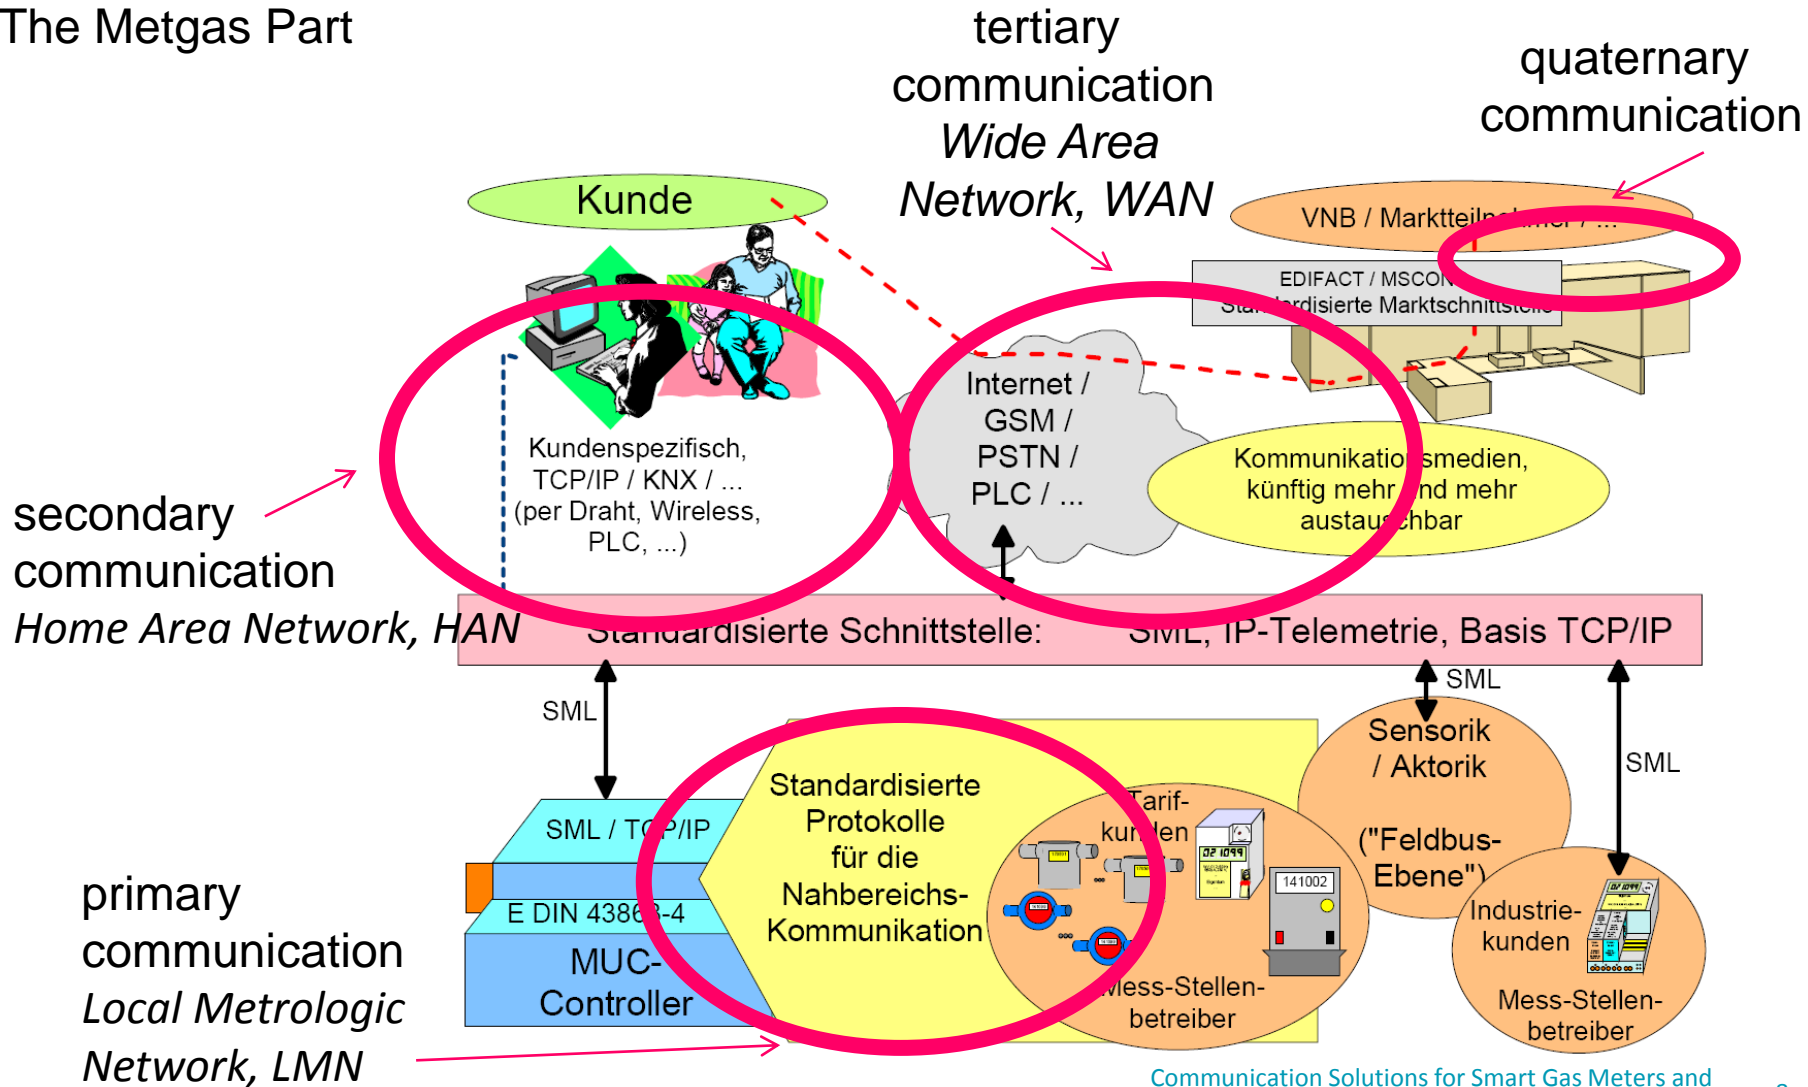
The Metgas Part

tertiary communication *Wide Area Network, WAN*

quaternary communication

Kunde

VNB / Marktteilnehmer / ...

EDIFACT / MSCONS
Standardisierte Marktschnittstelle

Kundenspezifisch, TCP/IP / KNX / ... (per Draht, Wireless, PLC, ...)

Internet / GSM / PSTN / PLC / ...

Kommunikationsmedien, künftig mehr und mehr austauschbar

secondary communication
*Home Area Network, HAN*

Standardisierte Schnittstelle: SML, IP-Telemetrie, Basis TCP/IP

SML

SML

SML

Sensorik / Aktorik

("Feldbus-Ebene")

SML / TCP/IP

E DIN 43863-4

MUC-Controller

Standardisierte Protokolle für die Nahbereichs-Kommunikation

Tarif-kunden

141002

Mess-Stellen-betreiber

Industrie-kunden

Mess-Stellen-betreiber

primary communication
*Local Metrologic Network, LMN*

Communication Solutions for Smart Gas Meters and